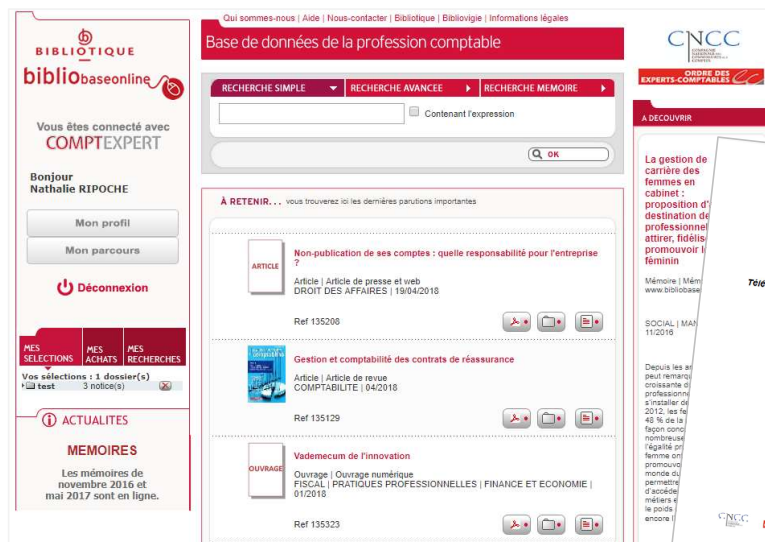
BIBLIOTIQUE
bibliobaseonline

Vous êtes connecté avec
COMPTEXPERT

Bonjour
Nathalie RIPOCHE

Mon profil

Mon parcours

Déconnexion

MES SELECTIONS | MES ACHATS | MES RECHERCHES

Vos sélections : 1 dossier(s)
test 3 notice(s)

ACTUALITES

MEMOIRES

Les mémoires de novembre 2016 et mai 2017 sont en ligne.

Qui sommes-nous | Aide | Nous-contacter | Bibliotique | Bibliovigie | Informations légales

Base de données de la profession comptable

RECHERCHE SIMPLE | RECHERCHE AVANCEE | RECHERCHE MEMOIRE

Contenant l'expression

OK

À RETENIR... vous trouverez ici les dernières parutions importantes

ARTICLE
Non-publication de ses comptes : quelle responsabilité pour l'entreprise ?
Article | Article de presse et web
DROIT DES AFFAIRES | 19/04/2018
Ref 135208

Gestion et comptabilité des contrats de réassurance
Article | Article de revue
COMPTABILITE | 04/2018
Ref 135129

OUVRAGE
Vademecum de l'innovation
Ouvrage | Ouvrage numérique
FISCAL | PRATIQUES PROFESSIONNELLES | FINANCE ET ECONOMIE | 01/2018
Ref 135323

CNCC

ORDRE DES EXPERTS-COMPTABLES

A DECOUVRIR

La gestion de carrière des femmes en cabinet : proposition d' destination de professionnel attirer, fidélis promouvoir l féminin

Mémoire | Mém www.bibliobase

SOCIAL | MAN 11/2016

Depuis les an peut remarqu croissante d professionne s'installer de 2012, les fe 48 % de la façon conc nombreuse l'égalité pr femme on promouvo monde du permettre d'accéde métiers é le poids encore l

Télé

CNCC